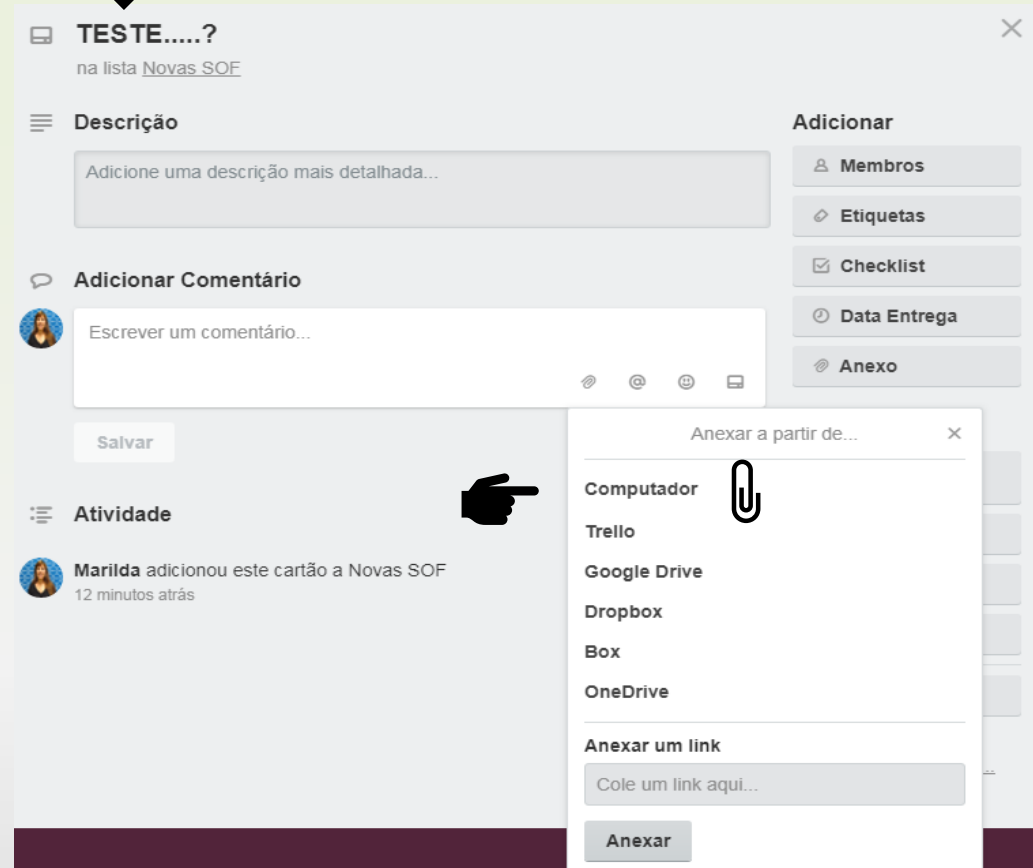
TESTE.....?
na lista Novas SOF

Descrição

Adicione uma descrição mais detalhada...

Adicionar Comentário

Escrever um comentário...

Salvar

Atividade

Marilda adicionou este cartão a Novas SOF
12 minutos atrás

Adicionar
Membros
Etiquetas
Checklist
Data Entrega
Anexo

Anexar a partir de...
Computador
Trello
Google Drive
Dropbox
Box
OneDrive
Anexar um link
Cole um link aqui...
Anexar